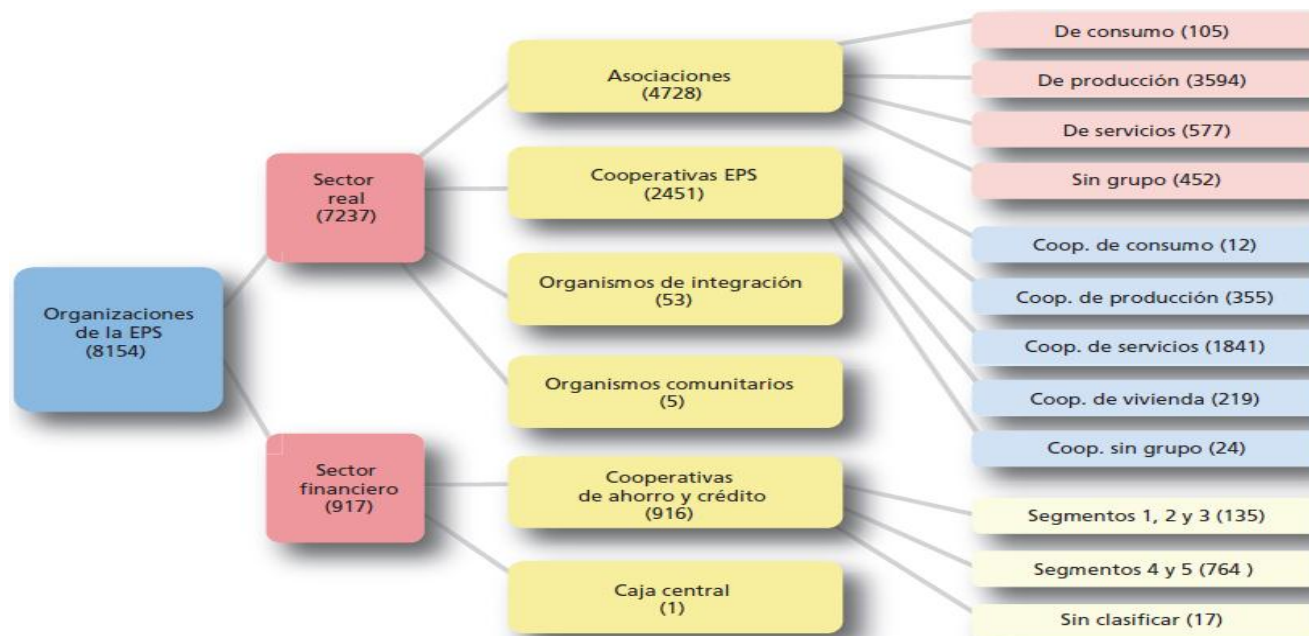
Organizaciones de la EPS (8154)

Sector real (7237)

Sector financiero (917)

Asociaciones (4728)

Cooperativas EPS (2451)

Organismos de integración (53)

Organismos comunitarios (5)

Cooperativas de ahorro y crédito (916)

Caja central (1)

De consumo (105)

De producción (3594)

De servicios (577)

Sin grupo (452)

Coop. de consumo (12)

Coop. de producción (355)

Coop. de servicios (1841)

Coop. de vivienda (219)

Coop. sin grupo (24)

Segmentos 1, 2 y 3 (135)

Segmentos 4 y 5 (764 )

Sin clasificar (17)